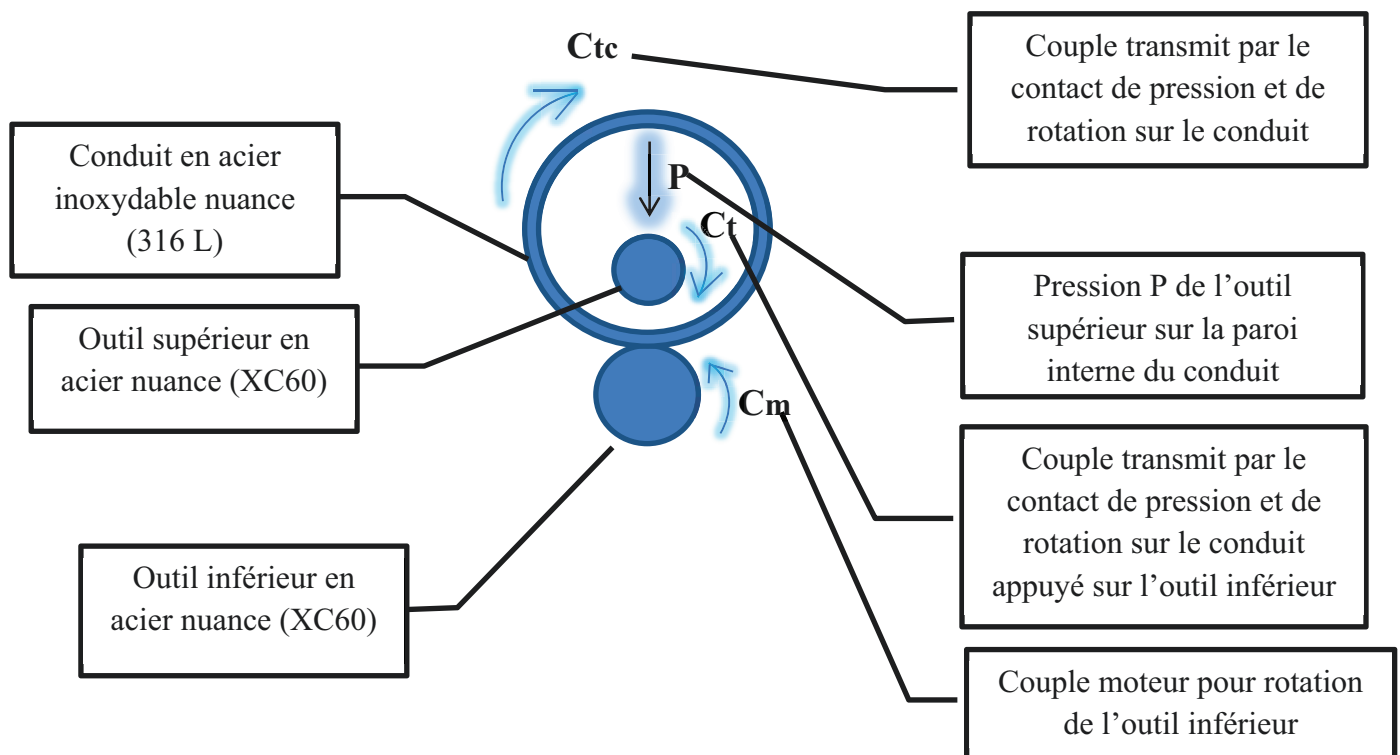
Ctc

Couple transmit par le contact de pression et de rotation sur le conduit

Conduit en acier inoxydable nuance (316 L)

P

Ct

Pression P de l'outil supérieur sur la paroi interne du conduit

Outil supérieur en acier nuance (XC60)

Cm

Couple transmit par le contact de pression et de rotation sur le conduit appuyé sur l'outil inférieur

Outil inférieur en acier nuance (XC60)

Couple moteur pour rotation de l'outil inférieur